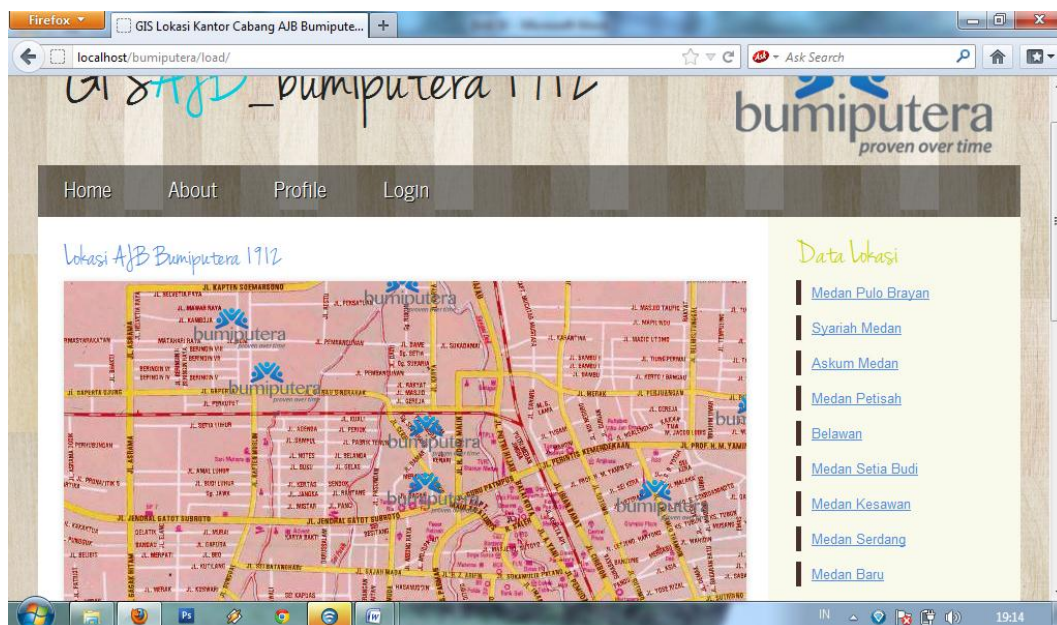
Firefox
GIS Lokasi Kantor Cabang AJB Bumipute...
+
localhost/bumiputera/load/
Ask Search

GIS AJB_bumiputera 1912

bumiputera
proven over time

Home About Profile Login

Lokasi AJB Bumiputera 1912

bumiputera
bumiputera
bumiputera
bumiputera
bumiputera
bumiputera

JL. KAPTEN SOEMARSONO
JL. JENDRAL GATOT SUBROTO
JL. AMAL LUHUR
JL. SEI BATANG HARI
JL. SAMANHUDI
JL. PERINTIS KEMERDEKAAN
JL. SERDANG
JL. PROF. H. M. YAMIN
JL. SEI SERAYU
JL. GAPERTA UJUNG
JL. KRAKATAU
JL. PEMBANGUNAN
JL. SUTOMO
JL. THAMRIN
JL. SEI BELUTU
JL. KUTILANG
JL. MERAK
JL. PANCING
JL. ASRAMA
JL. SETIA BUDI

Data lokasi
Medan Pulo Brayan
Syariah Medan
Askum Medan
Medan Petisah
Belawan
Medan Setia Budi
Medan Kesawan
Medan Serdang
Medan Baru

IN
19:14